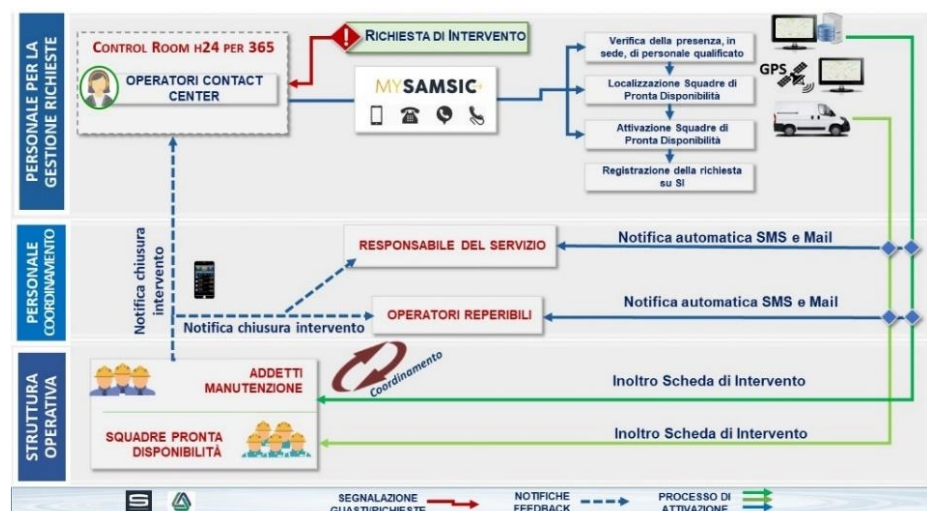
PERSONALE PER LA GESTIONE RICHIESTE

CONTROL ROOM H24 PER 365

OPERATORI CONTACT CENTER

RICHIESTA DI INTERVENTO

MYSAMSIC

Verifica della presenza, in sede, di personale qualificato

Localizzazione Squadre di Pronta Disponibilità

Attivazione Squadre di Pronta Disponibilità

Registrazione della richiesta su SI

GPS

PERSONALE COORDINAMENTO

Notifica chiusura intervento

RESPONSABILE DEL SERVIZIO

Notifica automatica SMS e Mail

OPERATORI REPERIBILI

Notifica automatica SMS e Mail

Notifica chiusura intervento

STRUTTURA OPERATIVA

ADDETTI MANUTENZIONE

Coordinamento

Inoltro Scheda di Intervento

SQUADRE PRONTA DISPONIBILITÀ

Inoltro Scheda di Intervento

SEGNALAZIONE GUASTI/RICHIESTE

NOTIFICHE FEEDBACK

PROCESSO DI ATTIVAZIONE